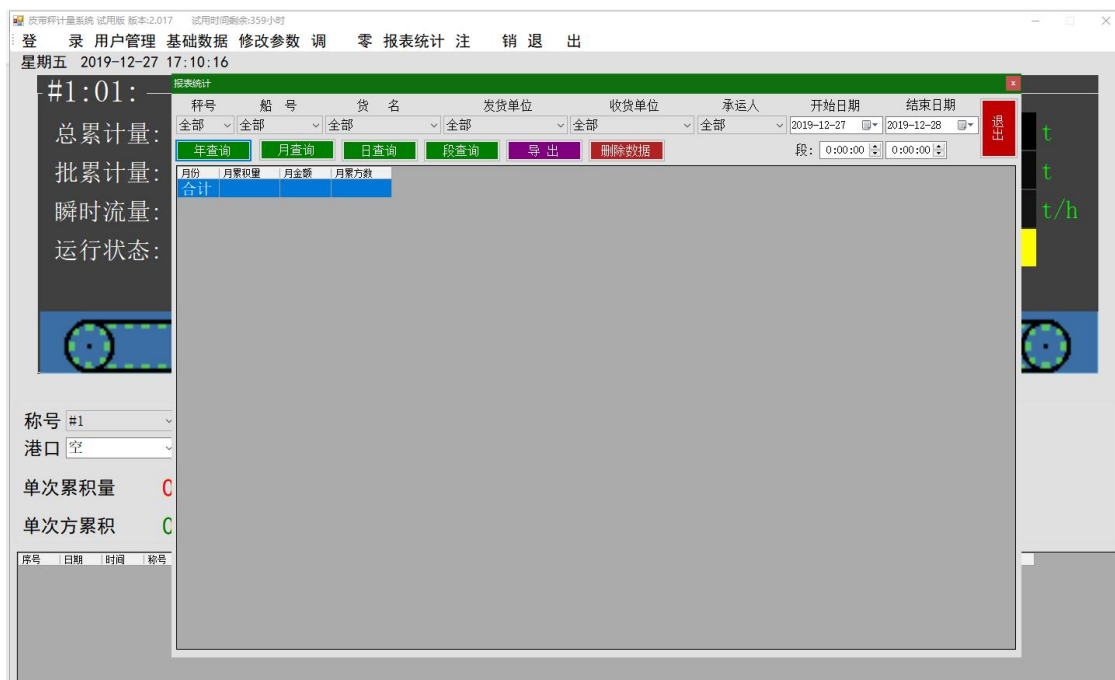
皮带秤计量系统 试用版 版本:2.017 试用时间剩余:359小时

登 录 用户管理 基础数据 修改参数 调 零 报表统计 注 销 退 出

星期五 2019-12-27 17:10:16

#1:01:

总累计量: t

批累计量: t

瞬时流量: t/h

运行状态:

报表统计

| 秤号 | 船号 | 货名 | 发货单位 | 收货单位 | 承运人 | 开始日期 | 结束日期 |
|---|---|---|---|---|---|---|---|
| 全部 | 全部 | 全部 | 全部 | 全部 | 全部 | 2019-12-27 | 2019-12-28 |

退出

年查询 月查询 日查询 段查询 导 出 删除数据

段: 0:00:00 0:00:00

| 月份 | 月累积量 | 月金额 | 月累方数 |
|---|---|---|---|
| 合计 | | | |

称号 #1

港口 空

单次累积量 0

单次方累积 0

| 序号 | 日期 | 时间 | 称号 |
|---|---|---|---|